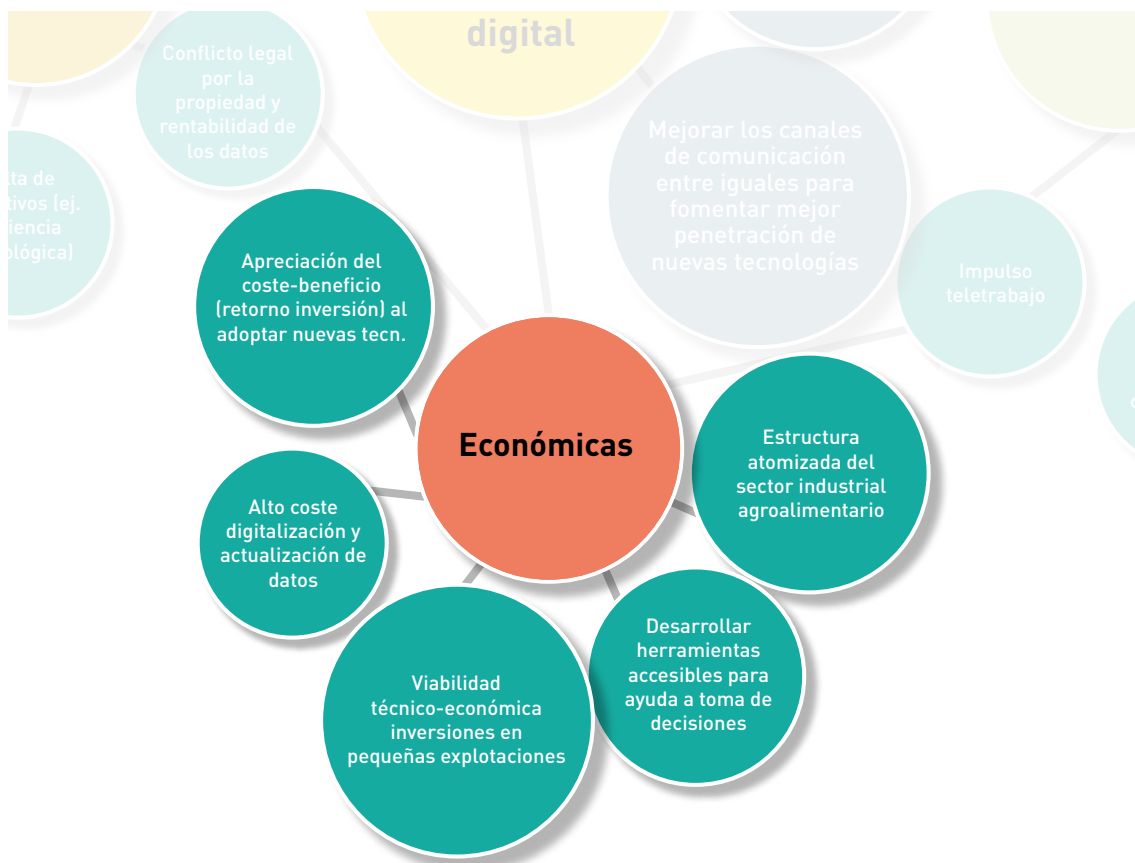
digital

Conflicto legal por la propiedad y rentabilidad de los datos

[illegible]ta de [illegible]tivos (ej. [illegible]iencia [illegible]ológica)

Mejorar los canales de comunicación entre iguales para fomentar mejor penetración de nuevas tecnologías

Impulso teletrabajo

Apreciación del coste-beneficio (retorno inversión) al adoptar nuevas tecn.

Económicas

Estructura atomizada del sector industrial agroalimentario

Alto coste digitalización y actualización de datos

Desarrollar herramientas accesibles para ayuda a toma de decisiones

Viabilidad técnico-económica inversiones en pequeñas explotaciones